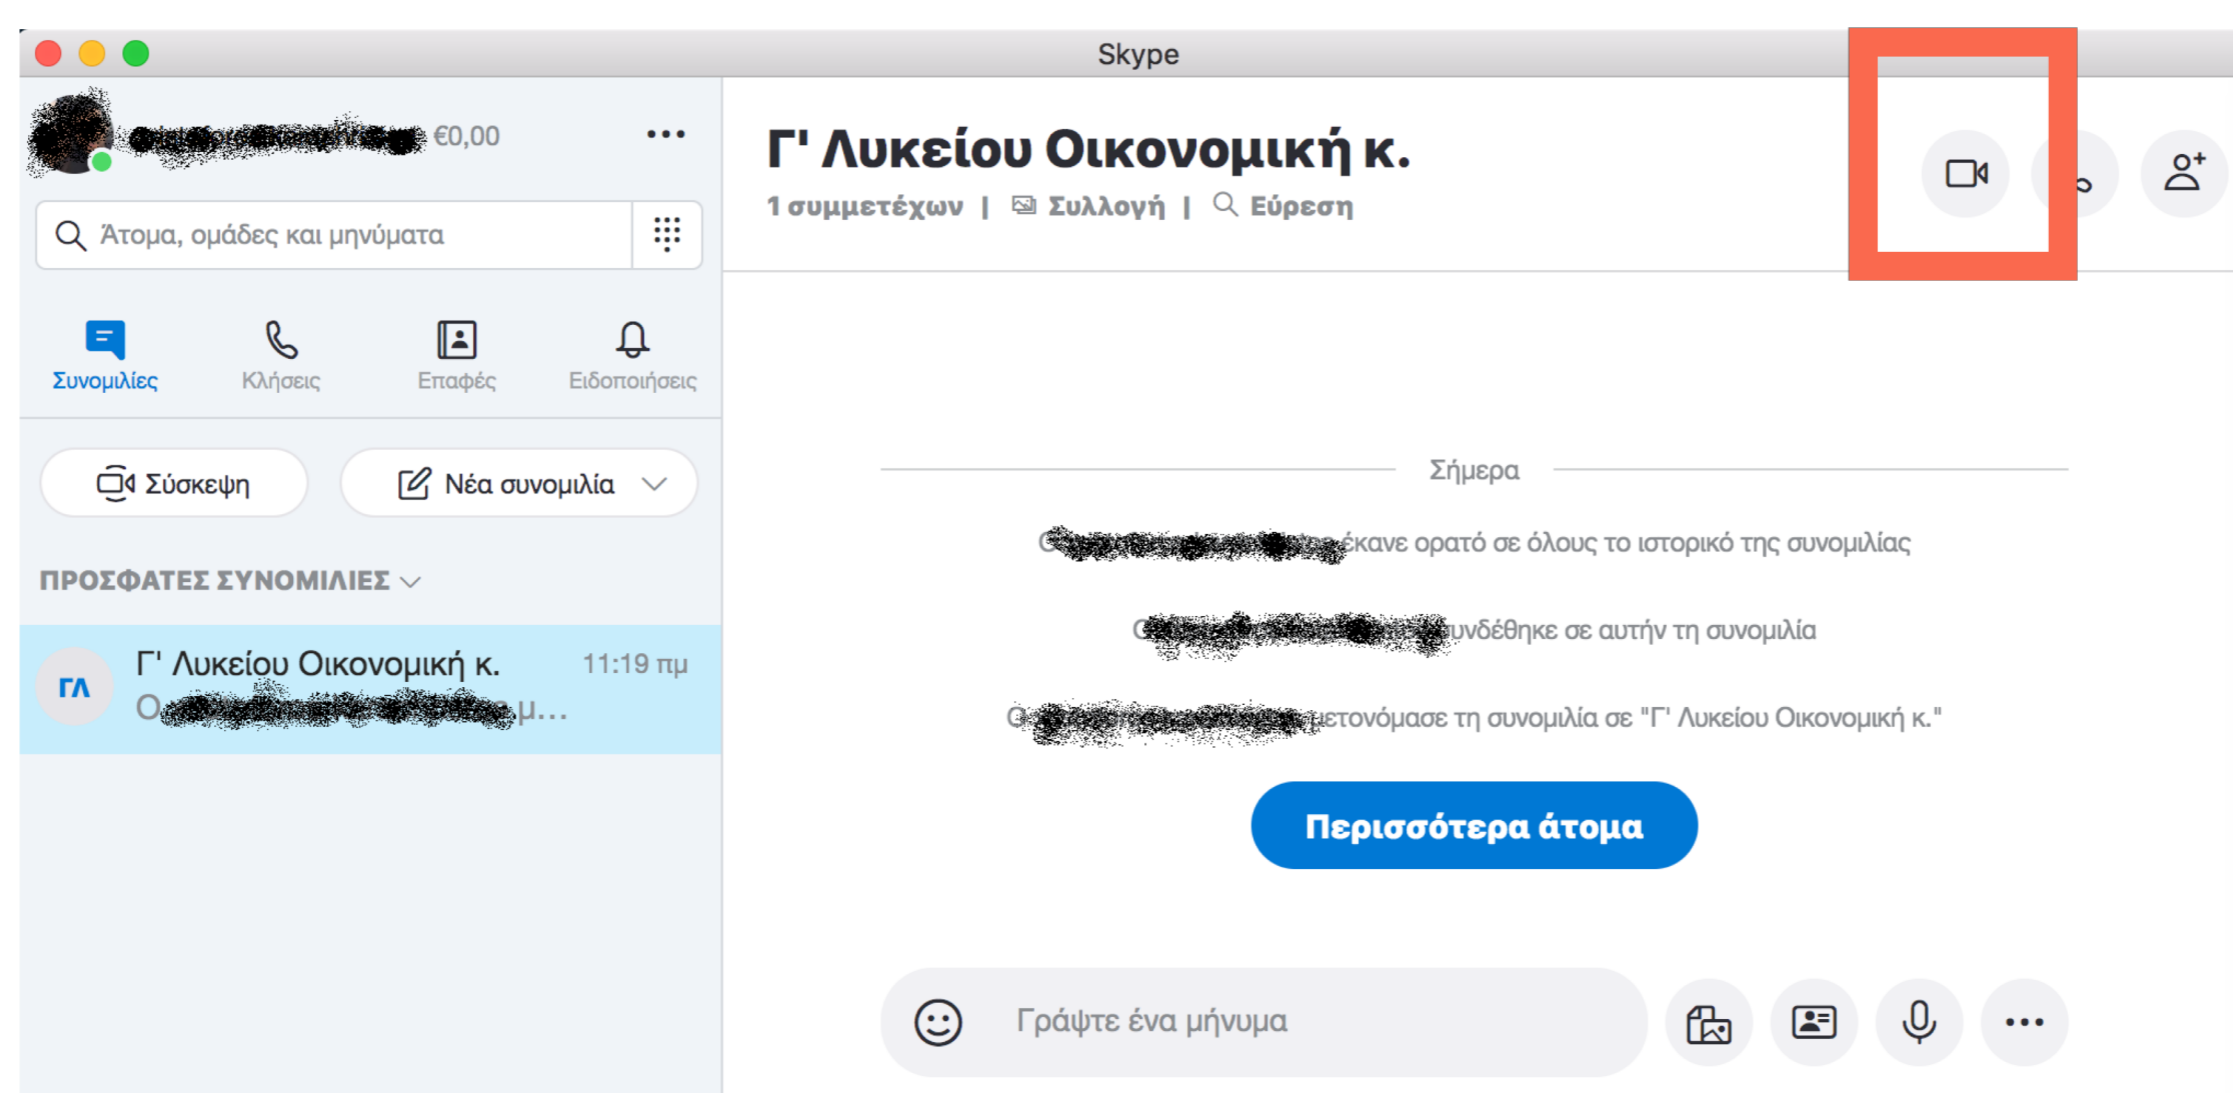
Skype

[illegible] €0,00 ...

Άτομα, ομάδες και μηνύματα

Συνομιλίες
Κλήσεις
Επαφές
Ειδοποιήσεις

Σύσκεψη
Νέα συνομιλία

ΠΡΟΣΦΑΤΕΣ ΣΥΝΟΜΙΛΙΕΣ

ΓΛ
Γ' Λυκείου Οικονομική κ. 11:19 πμ
Ο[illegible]μ...

Γ' Λυκείου Οικονομική κ.
1 συμμετέχων | Συλλογή | Εύρεση

Σήμερα

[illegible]έκανε ορατό σε όλους το ιστορικό της συνομιλίας

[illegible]συνδέθηκε σε αυτήν τη συνομιλία

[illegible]μετονόμασε τη συνομιλία σε "Γ' Λυκείου Οικονομική κ."

Περισσότερα άτομα

Γράψτε ένα μήνυμα